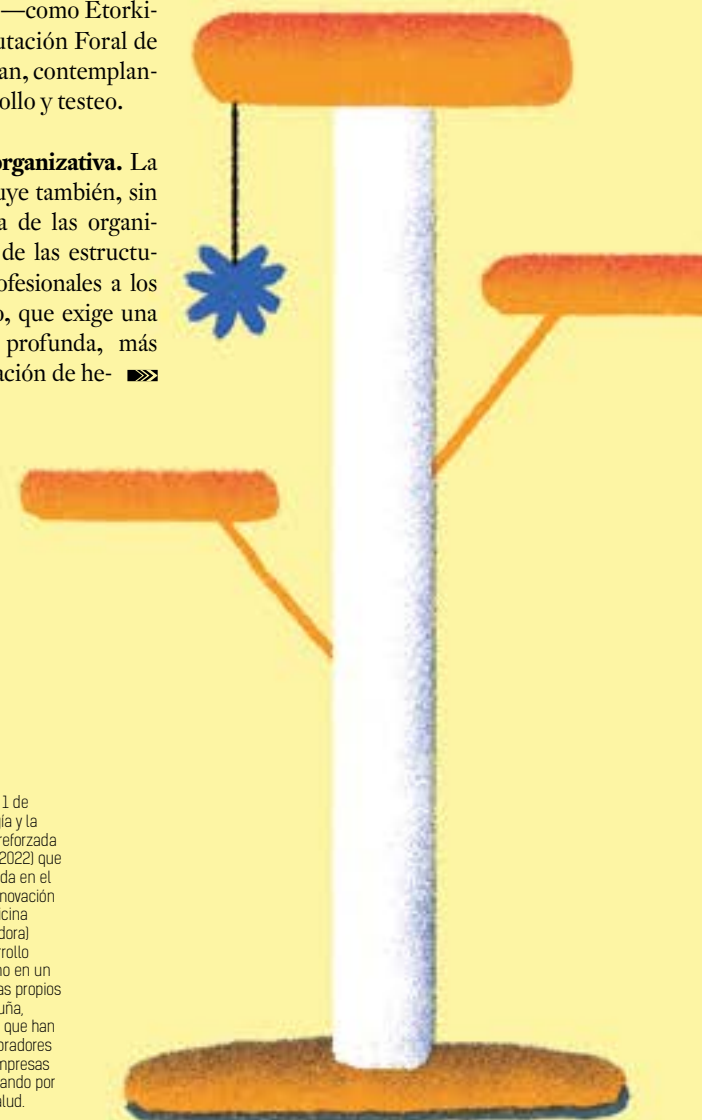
—como Etorki-
utación Foral de
an, contemplan-
ollo y testeo.

organizativa. La
uye también, sin
a de las organi-
de las estructu-
ofesionales a los
o, que exige una
profunda, más
ación de he-

1 de
ía y la
reforzada
2022) que
da en el
novación
cina
dora)
rollo
no en un
as propios
uña,
que han
oradores
mpresas
ando por
alud.